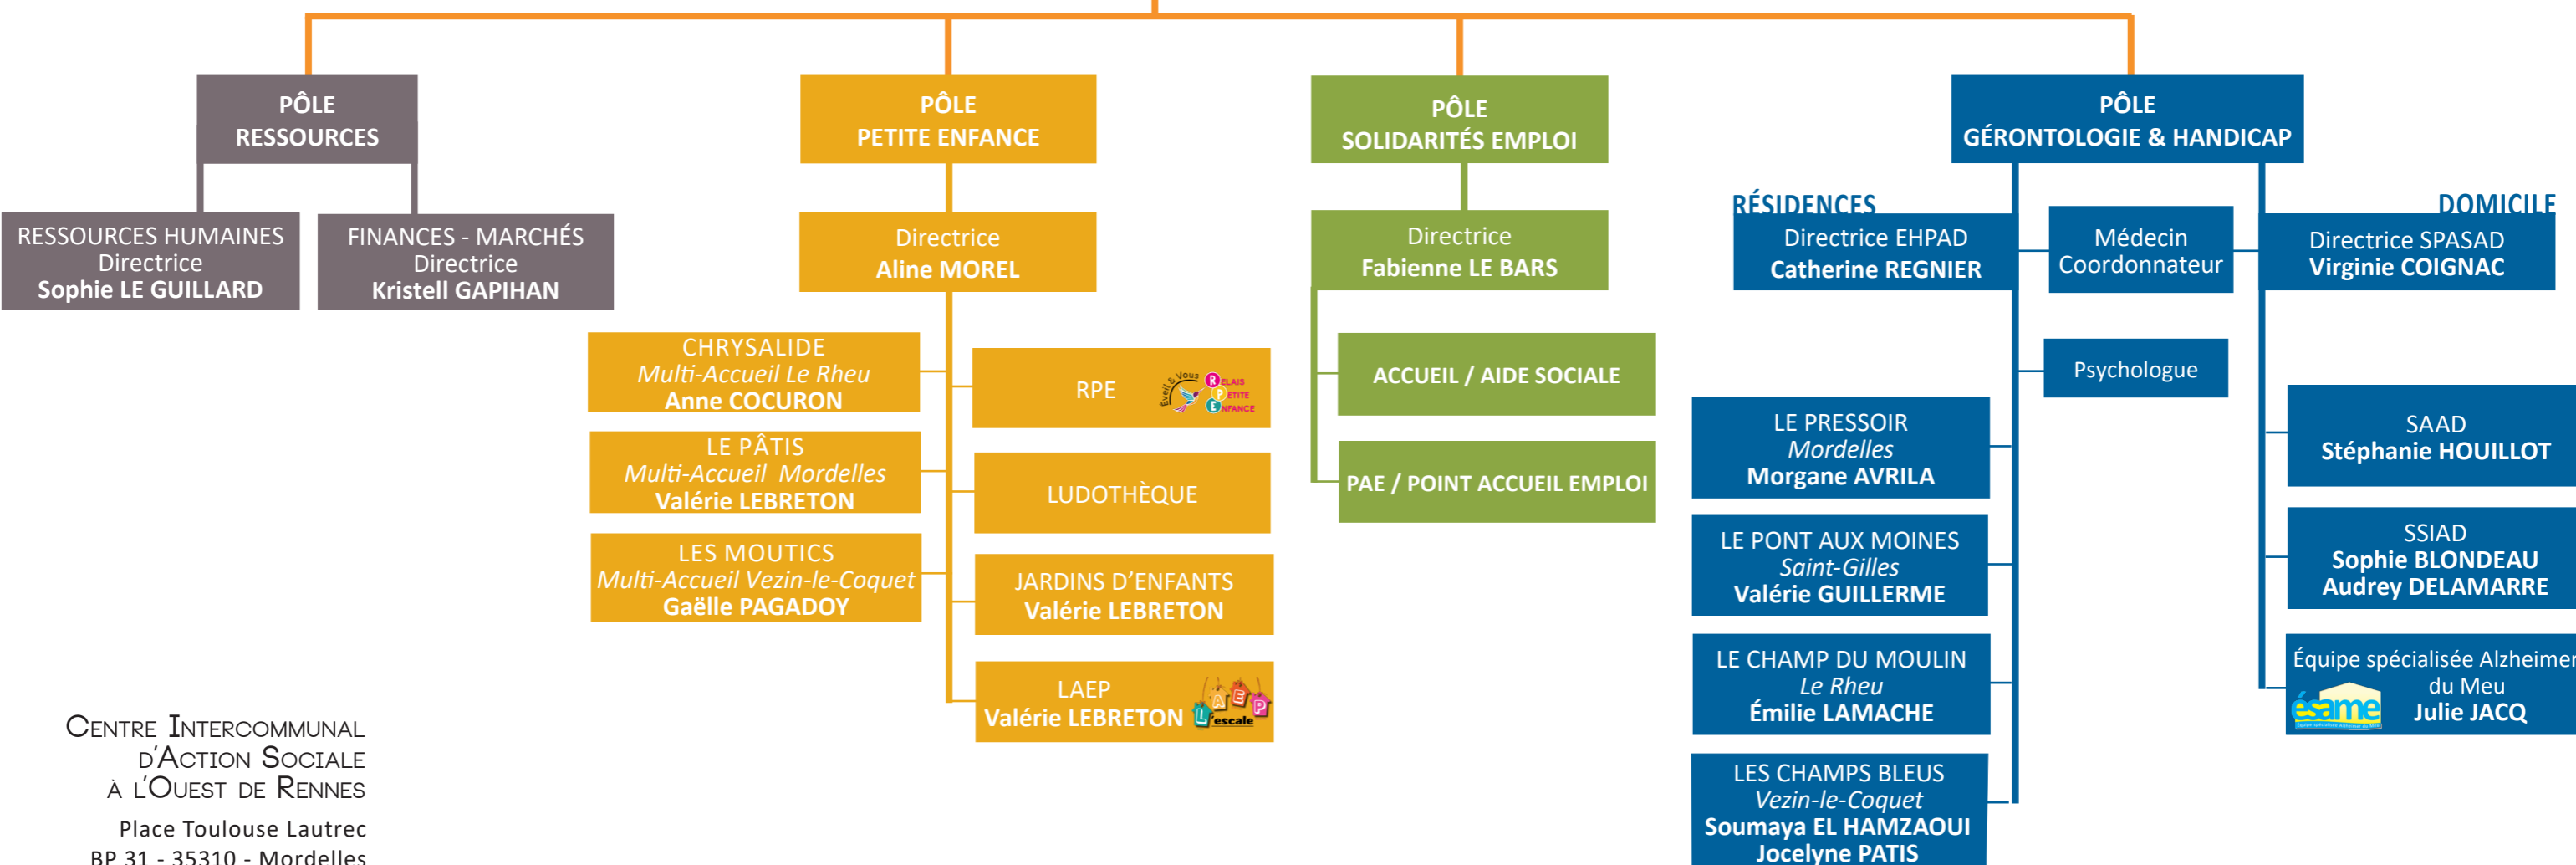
PÔLE
RESSOURCES

RESSOURCES HUMAINES
Directrice
Sophie LE GUILLARD

FINANCES - MARCHÉS
Directrice
Kristell GAPIHAN

PÔLE
PETITE ENFANCE

Directrice
Aline MOREL

CHRYSALIDE
Multi-Accueil Le Rheu
Anne COCURON

LE PÂTIS
Multi-Accueil Mordelles
Valérie LEBRETON

LES MOUTICS
Multi-Accueil Vezin-le-Coquet
Gaëlle PAGADOY

RPE
Eveil & Vous RELAIS PETITE ENFANCE

LUDOTHÈQUE

JARDINS D'ENFANTS
Valérie LEBRETON

LAEP
Valérie LEBRETON
LAEP L'escale

PÔLE
SOLIDARITÉS EMPLOI

Directrice
Fabienne LE BARS

ACCUEIL / AIDE SOCIALE

PAE / POINT ACCUEIL EMPLOI

PÔLE
GÉRONTOLOGIE & HANDICAP

RÉSIDENCES

Directrice EHPAD
Catherine REGNIER

Médecin
Coordonnateur

Psychologue

LE PRESSOIR
Mordelles
Morgane AVRILA

LE PONT AUX MOINES
Saint-Gilles
Valérie GUILLERME

LE CHAMP DU MOULIN
Le Rheu
Émilie LAMACHE

LES CHAMPS BLEUS
Vezin-le-Coquet
Soumaya EL HAMZAOUI
Jocelyne PATIS

DOMICILE

Directrice SPASAD
Virginie COIGNAC

SAAD
Stéphanie HOUILLOT

SSIAD
Sophie BLONDEAU
Audrey DELAMARRE

Équipe spécialisée Alzheimer
du Meu
ésame
Julie JACQ

CENTRE INTERCOMMUNAL
D'ACTION SOCIALE
À L'OUEST DE RENNES

Place Toulouse Lautrec
BP 31 - 35310 - Mordelles